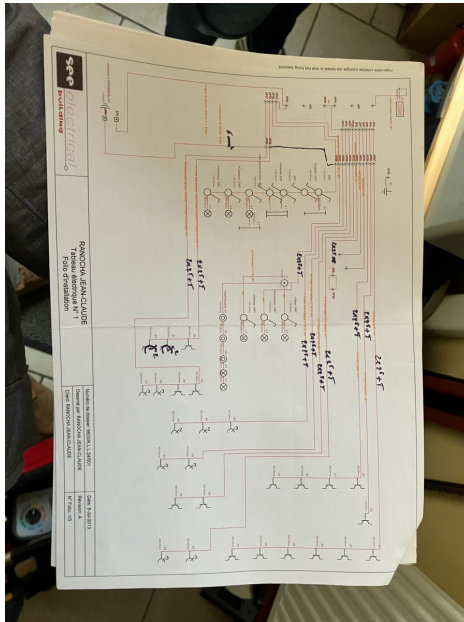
see electrical building

RANOCHA JEAN-CLAUDE
Tableau électrique N°1
Folio d'installation

Numéro de dossier
Dessiné par: RANOCHA JEAN-CLAUDE
Client: RANOCHA JEAN-CLAUDE
Date: 5-Jul-2013
Révision: A
N° folio: 1/3

2x1.5+T
2x1.5+T
2x1.5+T
2x2.5+T
2x2.5+T
2x1.5+T
2x1.5+T
2x1.5+T
2x1.5+T
2x2.5+T
2x1.5+T
2x1.5+T